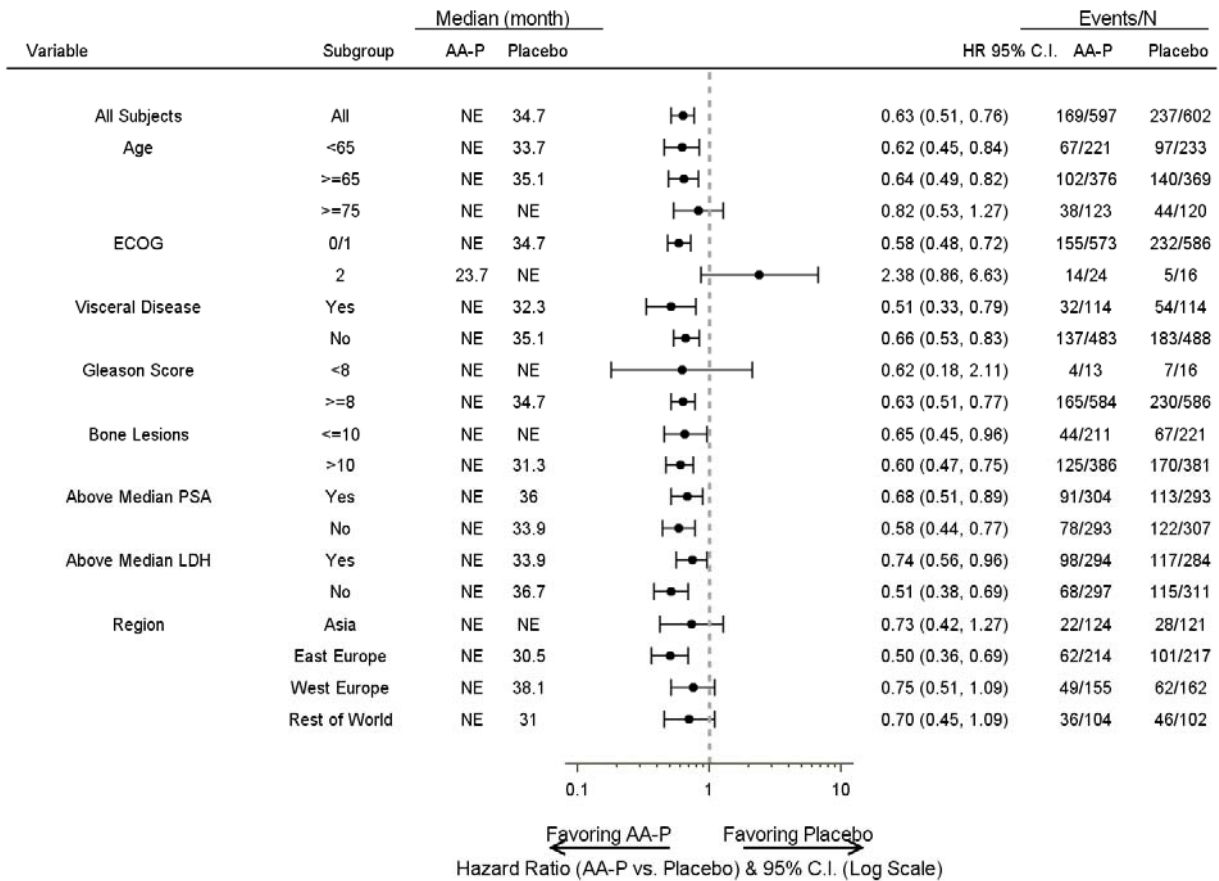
| Variable | Subgroup | Median (month) AA-P | Median (month) Placebo | HR 95% C.I. | Events/N AA-P | Events/N Placebo |
|---|---|---|---|---|---|---|
| All Subjects | All | NE | 34.7 | 0.63 (0.51, 0.76) | 169/597 | 237/602 |
| Age | <65 | NE | 33.7 | 0.62 (0.45, 0.84) | 67/221 | 97/233 |
| | >=65 | NE | 35.1 | 0.64 (0.49, 0.82) | 102/376 | 140/369 |
| | >=75 | NE | NE | 0.82 (0.53, 1.27) | 38/123 | 44/120 |
| ECOG | 0/1 | NE | 34.7 | 0.58 (0.48, 0.72) | 155/573 | 232/586 |
| | 2 | 23.7 | NE | 2.38 (0.86, 6.63) | 14/24 | 5/16 |
| Visceral Disease | Yes | NE | 32.3 | 0.51 (0.33, 0.79) | 32/114 | 54/114 |
| | No | NE | 35.1 | 0.66 (0.53, 0.83) | 137/483 | 183/488 |
| Gleason Score | <8 | NE | NE | 0.62 (0.18, 2.11) | 4/13 | 7/16 |
| | >=8 | NE | 34.7 | 0.63 (0.51, 0.77) | 165/584 | 230/586 |
| Bone Lesions | <=10 | NE | NE | 0.65 (0.45, 0.96) | 44/211 | 67/221 |
| | >10 | NE | 31.3 | 0.60 (0.47, 0.75) | 125/386 | 170/381 |
| Above Median PSA | Yes | NE | 36 | 0.68 (0.51, 0.89) | 91/304 | 113/293 |
| | No | NE | 33.9 | 0.58 (0.44, 0.77) | 78/293 | 122/307 |
| Above Median LDH | Yes | NE | 33.9 | 0.74 (0.56, 0.96) | 98/294 | 117/284 |
| | No | NE | 36.7 | 0.51 (0.38, 0.69) | 68/297 | 115/311 |
| Region | Asia | NE | NE | 0.73 (0.42, 1.27) | 22/124 | 28/121 |
| | East Europe | NE | 30.5 | 0.50 (0.36, 0.69) | 62/214 | 101/217 |
| | West Europe | NE | 38.1 | 0.75 (0.51, 1.09) | 49/155 | 62/162 |
| | Rest of World | NE | 31 | 0.70 (0.45, 1.09) | 36/104 | 46/102 |

0.1 1 10

Favoring AA-P Favoring Placebo
Hazard Ratio (AA-P vs. Placebo) & 95% C.I. (Log Scale)